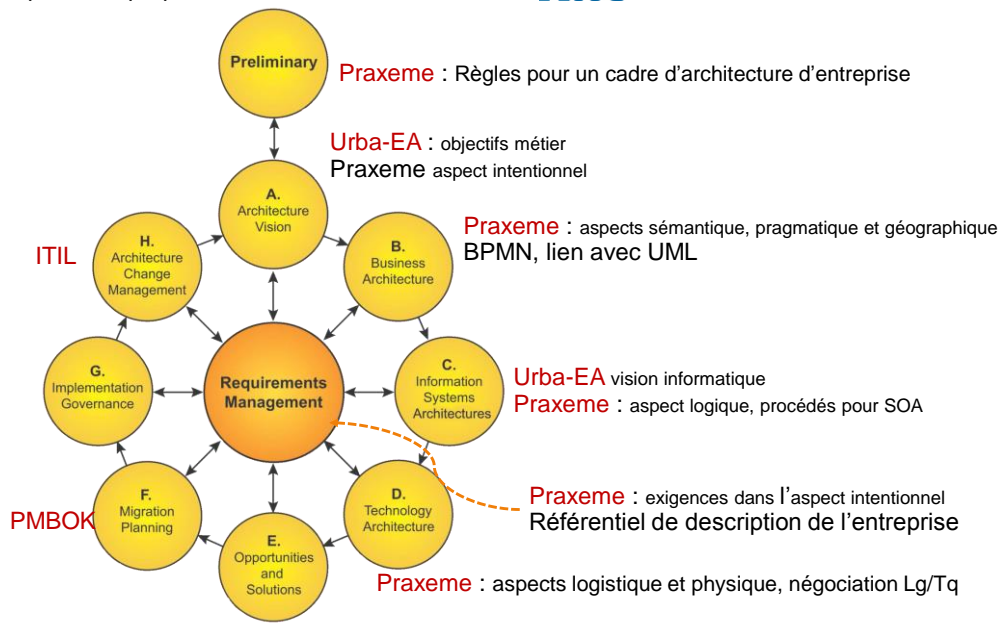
Preliminary

Praxeme : Règles pour un cadre d'architecture d'entreprise

Urba-EA : objectifs métier
Praxeme aspect intentionnel

A.
Architecture Vision

Praxeme : aspects sémantique, pragmatique et géographique
BPMN, lien avec UML

ITIL

H.
Architecture Change Management

B.
Business Architecture

G.
Implementation Governance

Requirements Management

C.
Information Systems Architectures

Urba-EA vision informatique
Praxeme : aspect logique, procédés pour SOA

Praxeme : exigences dans l'aspect intentionnel
Référentiel de description de l'entreprise

PMBOK

F.
Migration Planning

D.
Technology Architecture

E.
Opportunities and Solutions

Praxeme : aspects logistique et physique, négociation Lg/Tq